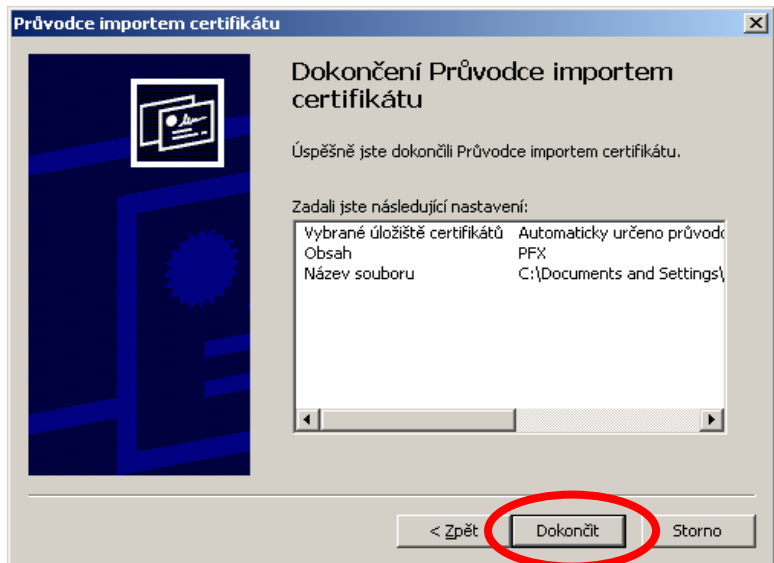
Průvodce importem certifikátu

Dokončení Průvodce importem certifikátu

Úspěšně jste dokončili Průvodce importem certifikátu.

Zadali jste následující nastavení:

| | |
|---|---|
| Vybrané úložiště certifikátů | Automaticky určeno průvod |
| Obsah | PFX |
| Název souboru | C:\Documents and Settings\ |

< Zpět
Dokončit
Storno